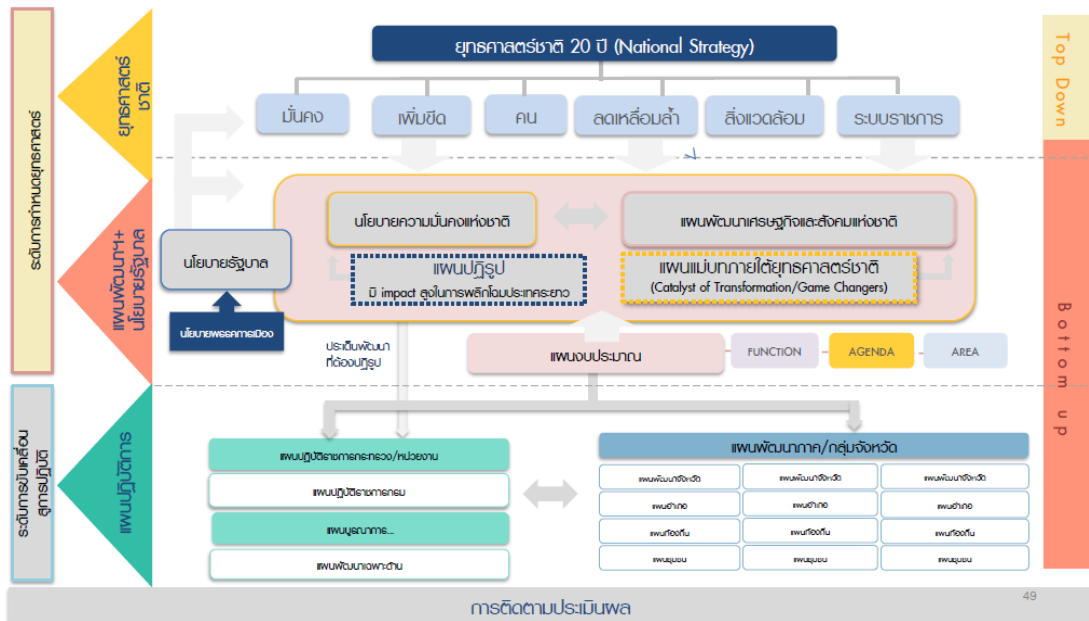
ระดับการกำหนดยุทธศาสตร์

ยุทธศาสตร์ชาติ

ยุทธศาสตร์ชาติ 20 ปี (National Strategy)

มั่นคง

เพิ่มขีด

คน

ลดเหลื่อมล้ำ

สิ่งแวดล้อม

ระบบราชการ

Top Down

แผนพัฒนาฯ+ นโยบายรัฐบาล

นโยบายรัฐบาล

นโยบายพรรคการเมือง

นโยบายความมั่นคงแห่งชาติ

แผนพัฒนาเศรษฐกิจและสังคมแห่งชาติ

แผนปฏิรูป

มี impact สูงในการพลิกโฉมประเทศระยะยาว

แผนแม่บทภายใต้ยุทธศาสตร์ชาติ

(Catalyst of Transformation/Game Changers)

ประเด็นพัฒนาที่ต้องปฏิรูป

แผนงบประมาณ

FUNCTION

AGENDA

AREA

Bottom up

ระดับการขับเคลื่อนสู่การปฏิบัติ

แผนปฏิบัติการ

แผนปฏิบัติราชการกระทรวง/หน่วยงาน

แผนปฏิบัติราชการกรม

แผนบูรณาการ...

แผนพัฒนาเฉพาะด้าน

แผนพัฒนาภาค/กลุ่มจังหวัด

| แผนพัฒนาจังหวัด | แผนพัฒนาจังหวัด | แผนพัฒนาจังหวัด |
|---|---|---|
| แผนอำเภอ | แผนอำเภอ | แผนอำเภอ |
| แผนท้องถิ่น | แผนท้องถิ่น | แผนท้องถิ่น |
| แผนชุมชน | แผนชุมชน | แผนชุมชน |

49

การติดตามประเมินผล